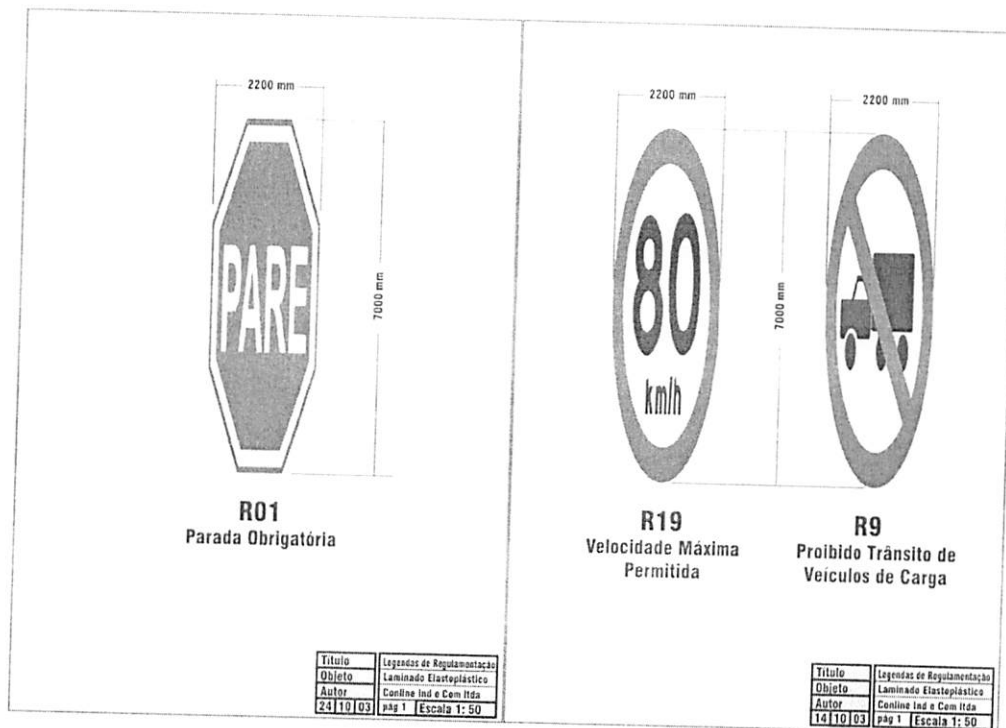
2200 mm

PARE

7000 mm

R01
Parada Obrigatória

| Titulo | Legendas de Regulamentação |
|---|---|
| Objeto | Laminado Elastoplástico |
| Autor | Conline Ind e Com ltda |
| 24 10 03 | pag 1 Escala 1: 50 |

2200 mm

80

km/h

7000 mm

2200 mm

R19
Velocidade Máxima Permitida

R9
Proibido Trânsito de Veículos de Carga

| Titulo | Legendas de Regulamentação |
|---|---|
| Objeto | Laminado Elastoplástico |
| Autor | Conline Ind e Com ltda |
| 14 10 03 | pag 1 Escala 1: 50 |